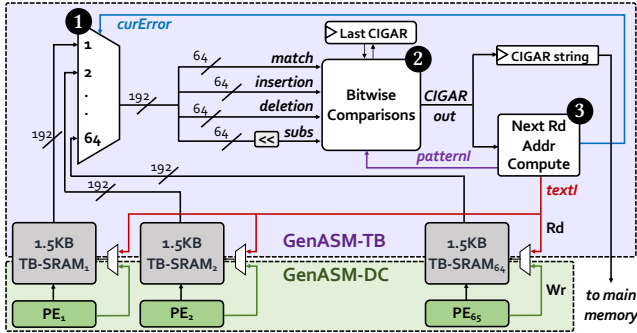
1
curError
1
2
.
.
64
192
64
match
64
insertion
64
deletion
64
subs
<<
Last CIGAR
2
Bitwise Comparisons
CIGAR out
CIGAR string
3
Next Rd Addr Compute
patternI
textI
192
192
192
Rd
1.5KB TB-SRAM$_1$
1.5KB TB-SRAM$_2$
GenASM-TB
1.5KB TB-SRAM$_{64}$
GenASM-DC
PE$_1$
PE$_2$
PE$_{65}$
Wr
to main memory